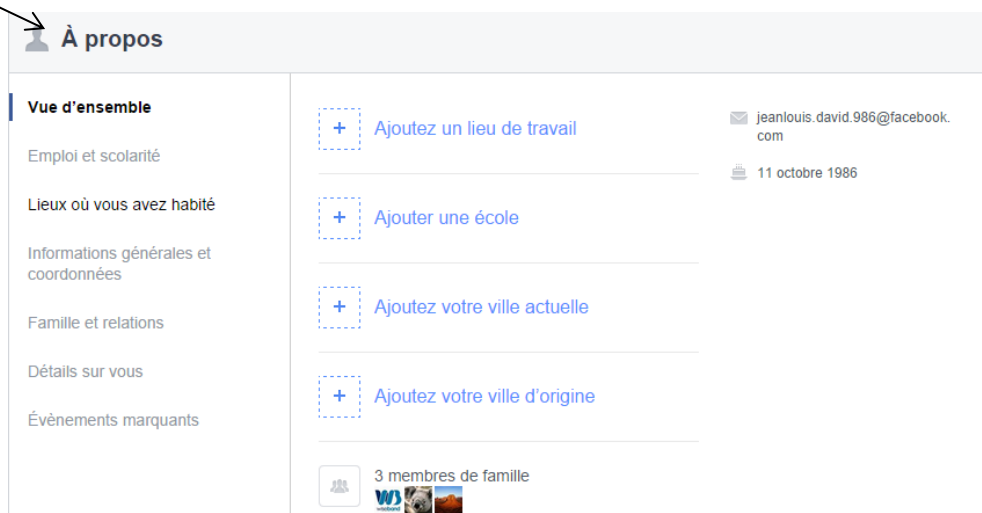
À propos

Vue d'ensemble

Emploi et scolarité

Lieux où vous avez habité

Informations générales et coordonnées

Famille et relations

Détails sur vous

Évènements marquants

+ Ajoutez un lieu de travail

+ Ajouter une école

+ Ajoutez votre ville actuelle

+ Ajoutez votre ville d'origine

3 membres de famille

jeanlouis.david.986@facebook.com

11 octobre 1986